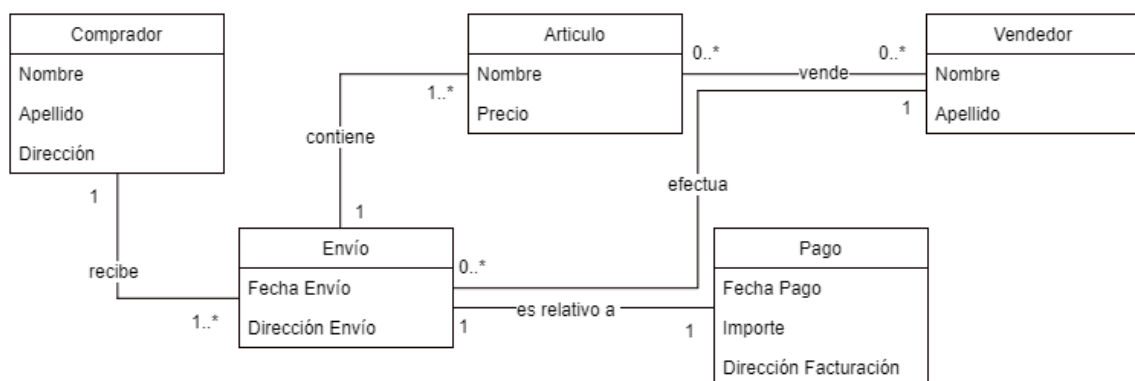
Comprador
Nombre
Apellido
Dirección

Articulo
Nombre
Precio

Vendedor
Nombre
Apellido

0..*
vende
0..*
1..*
1
contiene
efectua
1
1

Envío
Fecha Envío
Dirección Envío

Pago
Fecha Pago
Importe
Dirección Facturación

recibe
1..*
0..*
es relativo a
1
1